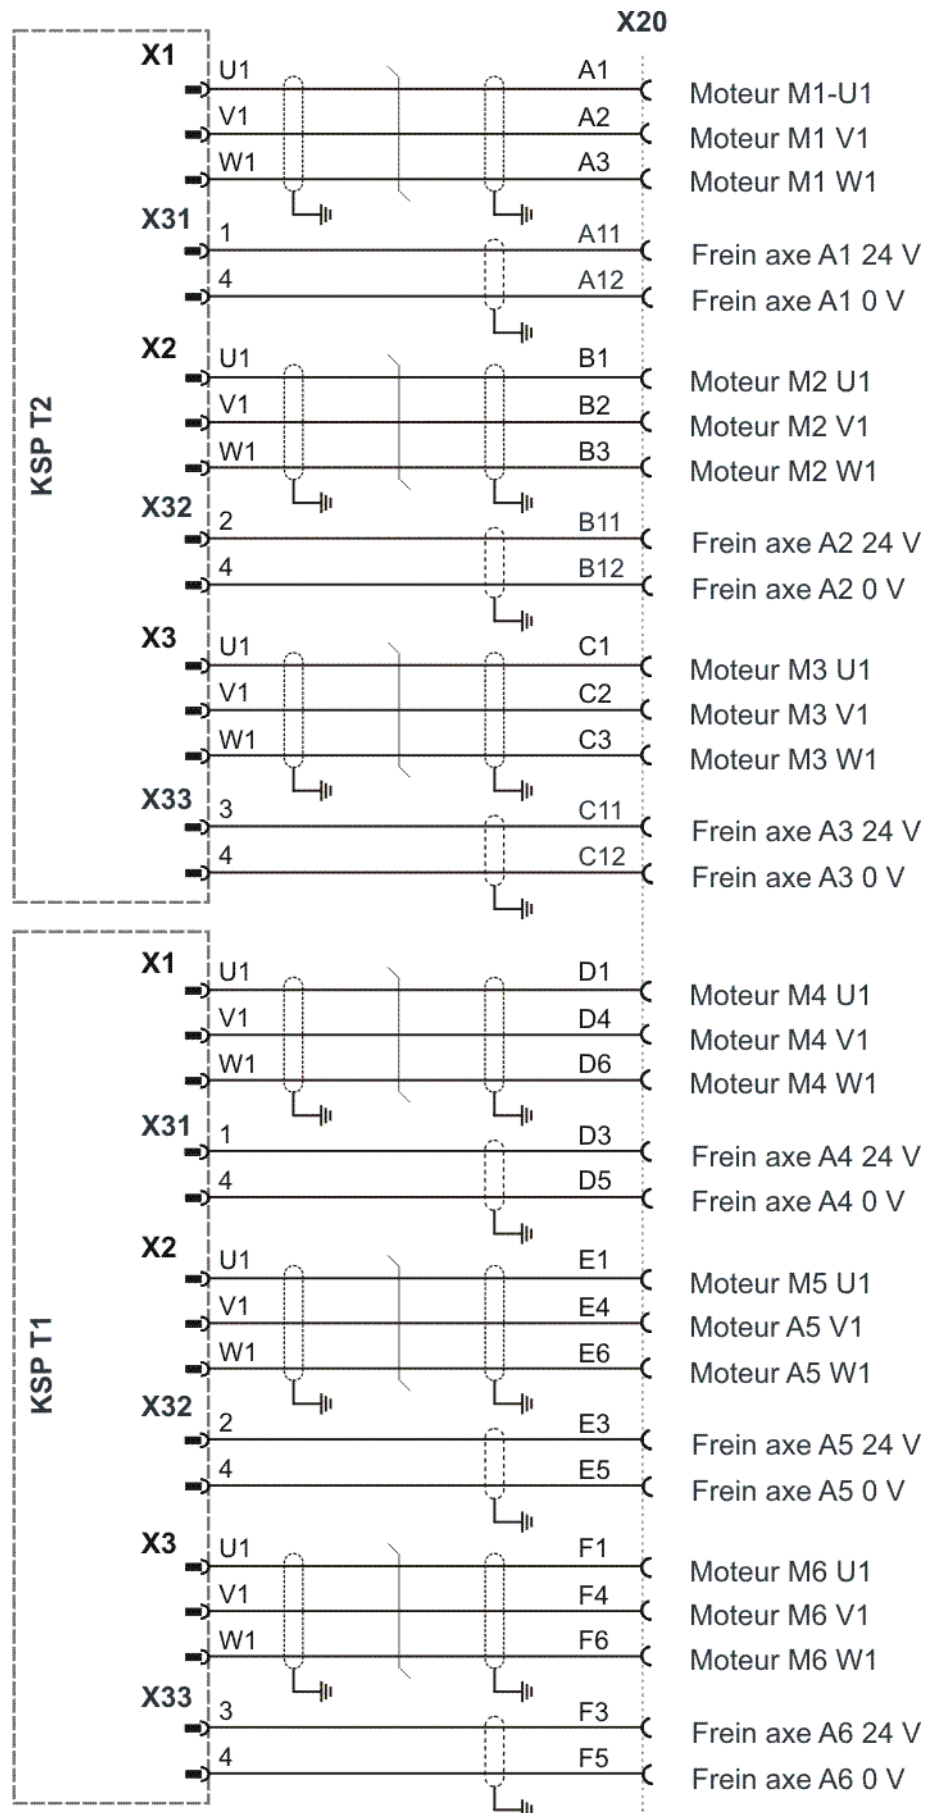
X20

KSP T2

X1
U1 A1 Moteur M1-U1
V1 A2 Moteur M1 V1
W1 A3 Moteur M1 W1

X31
1 A11 Frein axe A1 24 V
4 A12 Frein axe A1 0 V

X2
U1 B1 Moteur M2 U1
V1 B2 Moteur M2 V1
W1 B3 Moteur M2 W1

X32
2 B11 Frein axe A2 24 V
4 B12 Frein axe A2 0 V

X3
U1 C1 Moteur M3 U1
V1 C2 Moteur M3 V1
W1 C3 Moteur M3 W1

X33
3 C11 Frein axe A3 24 V
4 C12 Frein axe A3 0 V

KSP T1

X1
U1 D1 Moteur M4 U1
V1 D4 Moteur M4 V1
W1 D6 Moteur M4 W1

X31
1 D3 Frein axe A4 24 V
4 D5 Frein axe A4 0 V

X2
U1 E1 Moteur M5 U1
V1 E4 Moteur A5 V1
W1 E6 Moteur A5 W1

X32
2 E3 Frein axe A5 24 V
4 E5 Frein axe A5 0 V

X3
U1 F1 Moteur M6 U1
V1 F4 Moteur M6 V1
W1 F6 Moteur M6 W1

X33
3 F3 Frein axe A6 24 V
4 F5 Frein axe A6 0 V